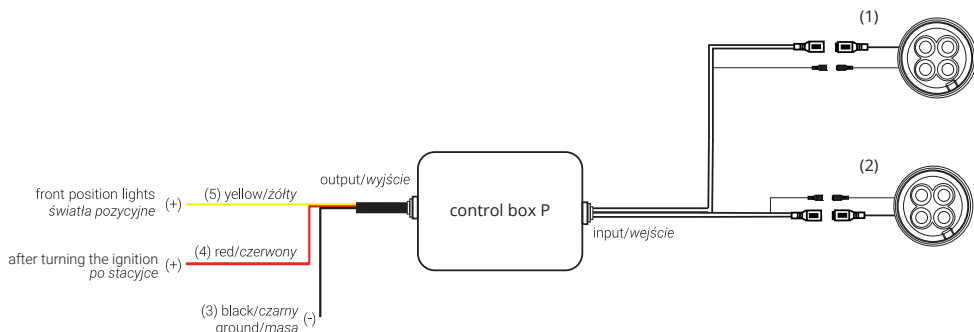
(1)

(2)

front position lights
światła pozycyjne (+)

(5) yellow/żółty

output/wyjście

control box P

input/wejście

after turning the ignition
po stacyjce (+)

(4) red/czerwony

(3) black/czarny
ground/masa (-)